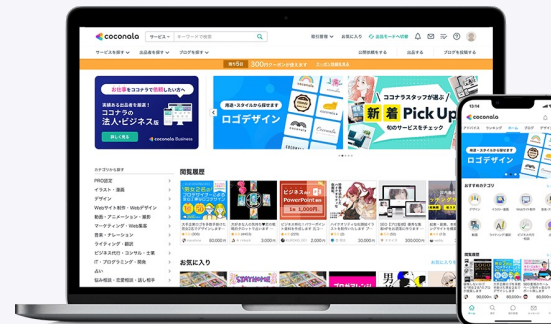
coconala

サービス

キーワードで探す

サービスを探す

出品者を探す

ブログを探す

公開依頼する

出品する

ブログを投稿する

300万ポイント

お仕事をココナラで依頼したい方へ

ココナラの法人・ビジネス版

coconala Business

ロゴデザイン

ココナラスタッフが選ぶ

新着 Pick Up

旬のサービスをチェック

カテゴリから探す

PRO認定

イラスト・漫画

デザイン

Webサイト制作・Webデザイン

動画・アニメーション・撮影

マーケティング・Web集客

音楽・ナレーション

ライティング・翻訳

ビジネス代行・コンサル・士業

IT・プログラミング・開発

占い

悩み相談・恋愛相談・話し相手

閲覧履歴

ビジネス

PowerPoint

お気に入り

13:14

coconala

ロゴデザイン

おすすめカテゴリ

閲覧履歴

5,000円

80,000円

3,000円

30,000円

60,000円

10,000円